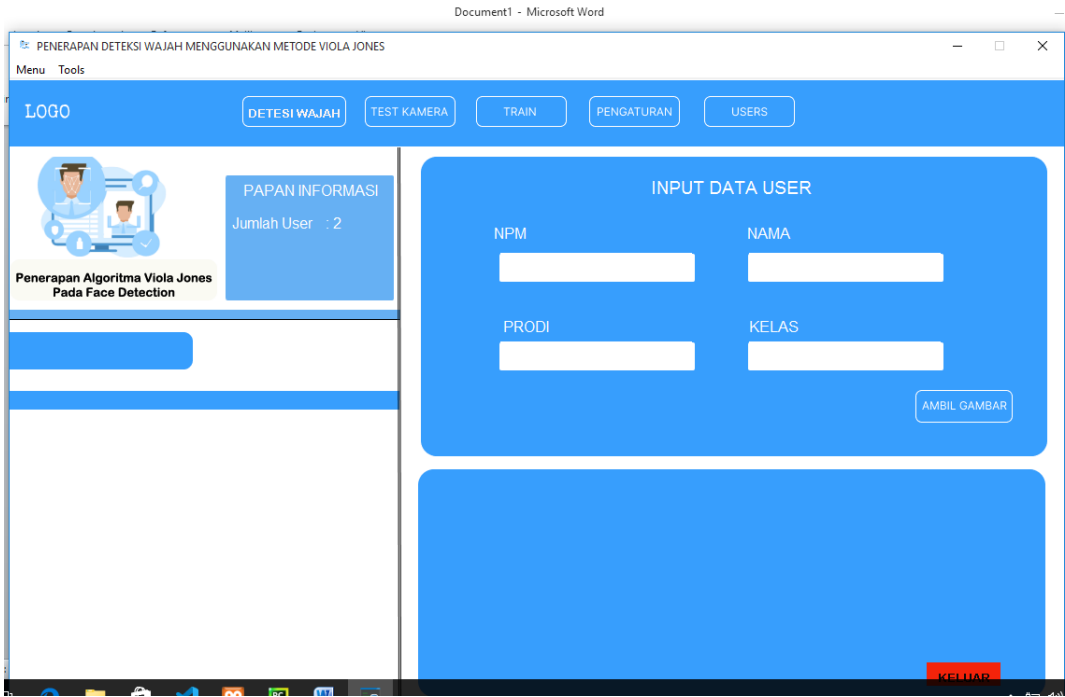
Document1 - Microsoft Word

PENERAPAN DETEKSI WAJAH MENGGUNAKAN METODE VIOLA JONES

Menu Tools

LOGO

DETESI WAJAH

TEST KAMERA

TRAIN

PENGATURAN

USERS

Penerapan Algoritma Viola Jones Pada Face Detection

PAPAN INFORMASI

Jumlah User : 2

INPUT DATA USER

NPM

NAMA

PRODI

KELAS

AMBIL GAMBAR

KELUAR